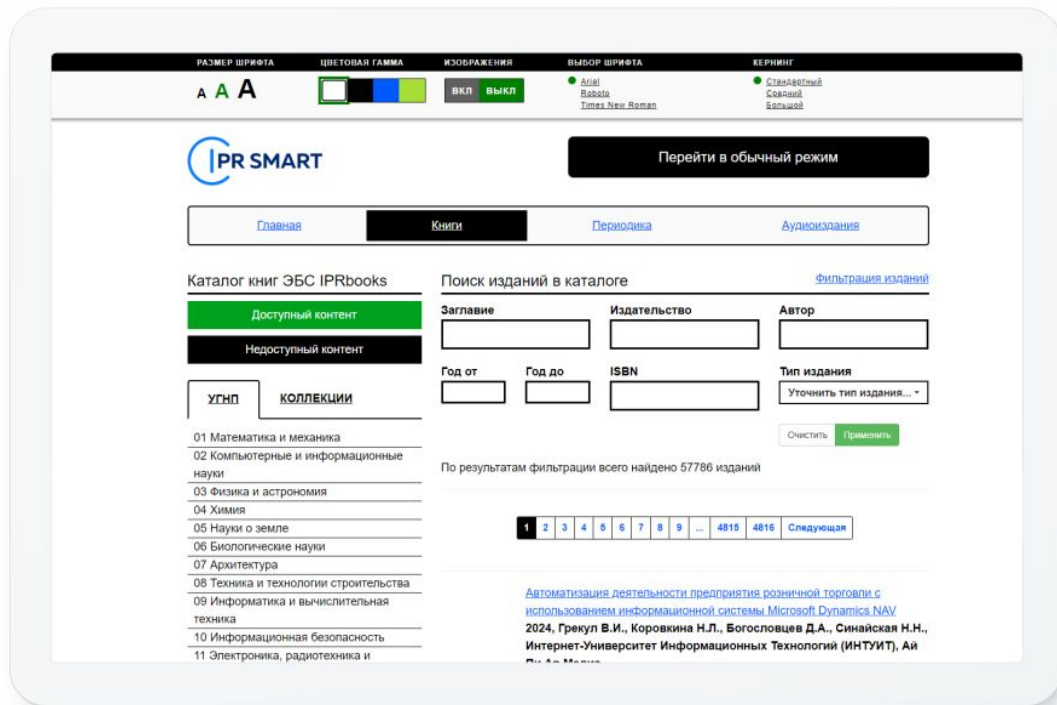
РАЗМЕР ШРИФТА
A A A

ЦВЕТОВАЯ ГАММА

ИЗОБРАЖЕНИЯ
ВКЛ ВЫКЛ

ВЫБОР ШРИФТА
Arial
Roboto
Times New Roman

КЕРНИНГ
Стандартный
Средний
Большой

IPR SMART

Перейти в обычный режим

Главная | Книги | Периодика | Аудиоиздания

Каталог книг ЭБС IPRbooks

Доступный контент

Недоступный контент

УГНП | КОЛЛЕКЦИИ

01 Математика и механика
02 Компьютерные и информационные науки
03 Физика и астрономия
04 Химия
05 Науки о земле
06 Биологические науки
07 Архитектура
08 Техника и технологии строительства
09 Информатика и вычислительная техника
10 Информационная безопасность
11 Электроника, радиотехника и

Поиск изданий в каталоге

Фильтрация изданий

Заглавие

Издательство

Автор

Год от

Год до

ISBN

Тип издания
Уточнить тип издания...

Очистить Применить

По результатам фильтрации всего найдено 57786 изданий

1 2 3 4 5 6 7 8 9 ... 4815 4816 Следующая

Автоматизация деятельности предприятия розничной торговли с использованием информационной системы Microsoft Dynamics NAV
2024, Грекул В.И., Коровкина Н.Л., Богословцев Д.А., Синайская Н.Н., Интернет-Университет Информационных Технологий (ИНТУИТ), Ай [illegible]